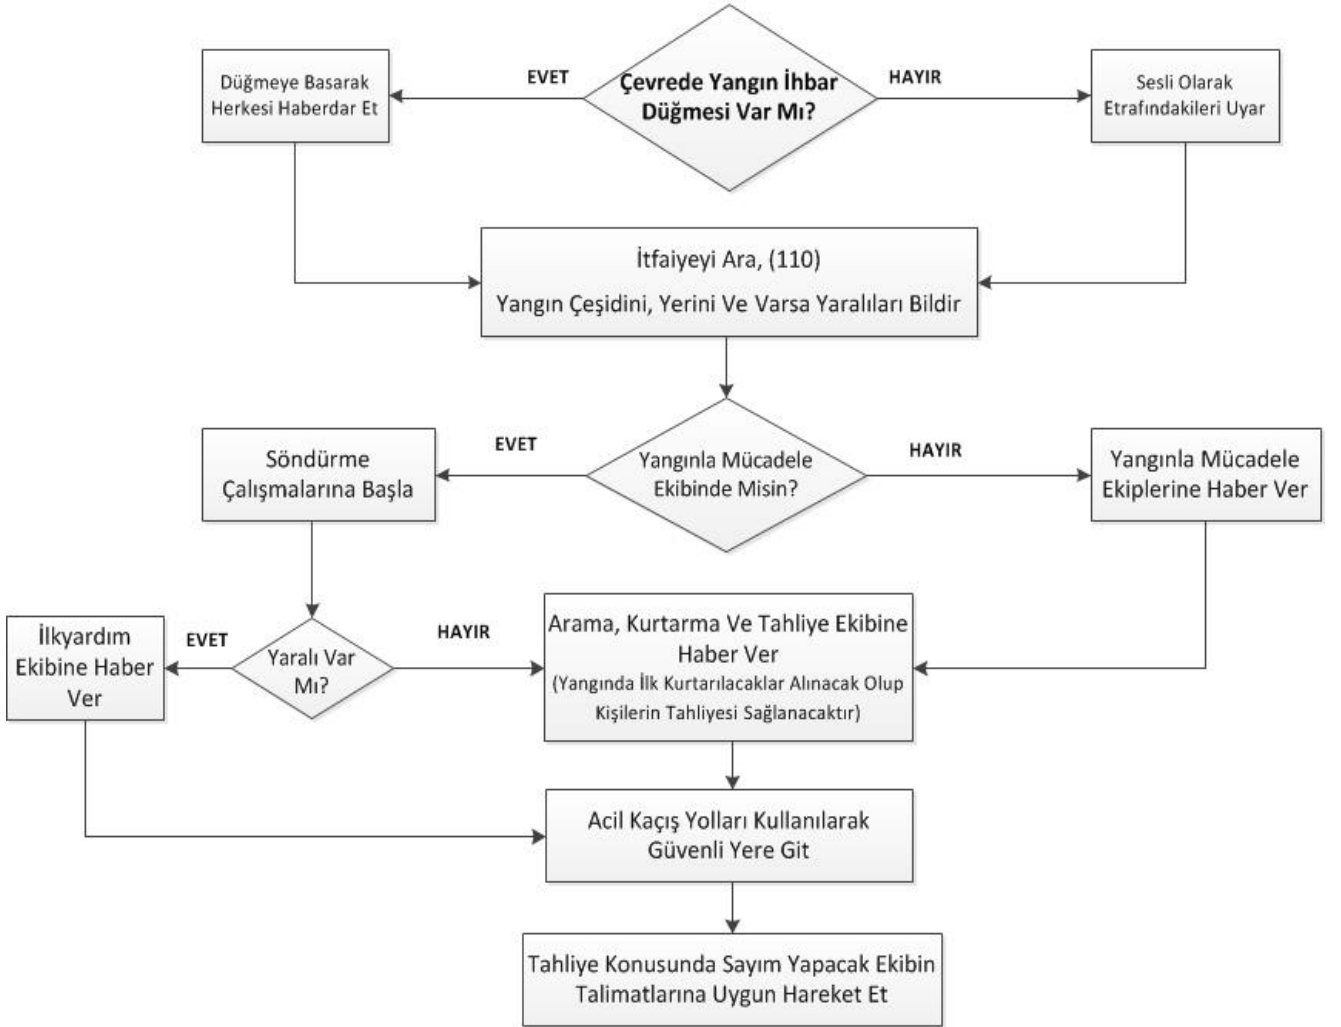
Çevrede Yangın İhbar Düğmesi Var Mı?

EVET

Düğmeye Basarak Herkesi Haberdar Et

HAYIR

Sesli Olarak Etrafındakileri Uyar

İtfaiyeyi Ara, (110)

Yangın Çeşidini, Yerini Ve Varsa Yaralıları Bildir

Yangınla Mücadele Ekibinde Misin?

EVET

Söndürme Çalışmalarına Başla

HAYIR

Yangınla Mücadele Ekiplerine Haber Ver

Yaralı Var Mı?

EVET

İlkyardım Ekibine Haber Ver

HAYIR

Arama, Kurtarma Ve Tahliye Ekibine Haber Ver (Yangında İlk Kurtarılacaklar Alınacak Olup Kişilerin Tahliyesi Sağlanacaktır)

Acil Kaçış Yolları Kullanılarak Güvenli Yere Git

Tahliye Konusunda Sayım Yapacak Ekibin Talimatlarına Uygun Hareket Et